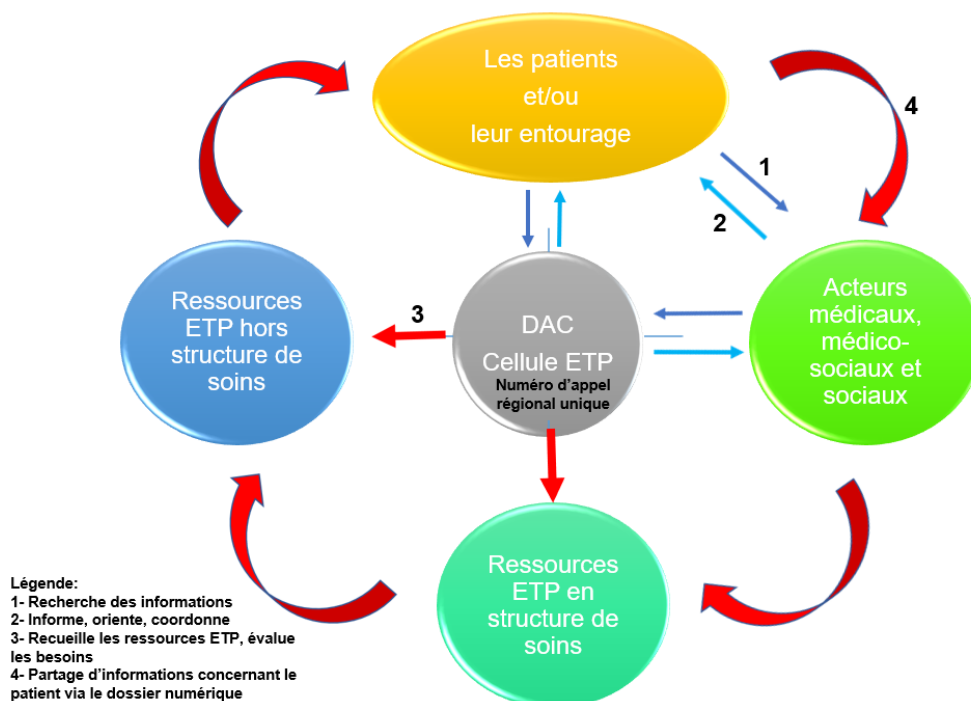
Les patients
et/ou
leur entourage

4

1

2

Ressources ETP hors structure de soins

3

DAC
Cellule ETP
Numéro d'appel régional unique

Acteurs médicaux, médico-sociaux et sociaux

Ressources ETP en structure de soins

Légende:
1- Recherche des informations
2- Informe, oriente, coordonne
3- Recueille les ressources ETP, évalue les besoins
4- Partage d'informations concernant le patient via le dossier numérique